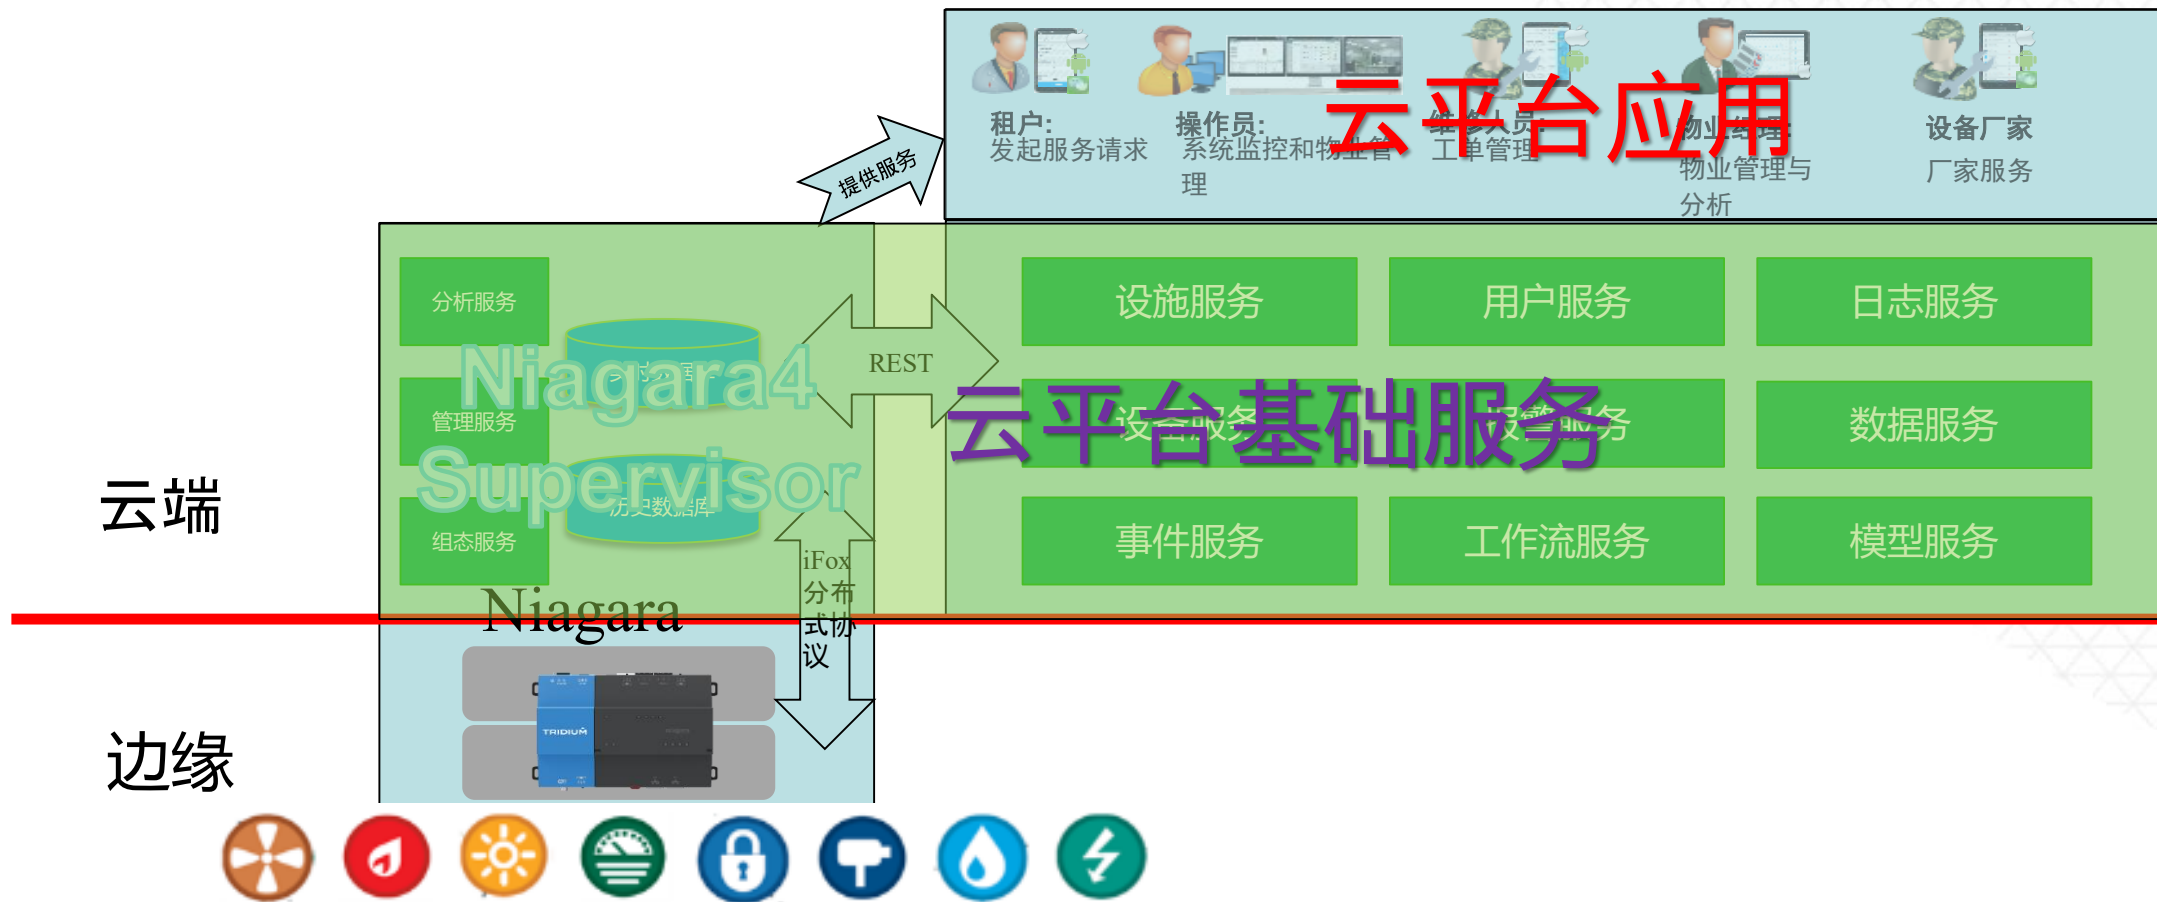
租户:
发起服务请求

操作员:
系统监控和物业管
理

维修人员:
工单管理

物业经理:
物业管理与
分析

设备厂家
厂家服务

云平台应用

提供服务

分析服务

管理服务

组态服务

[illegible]

历史数据库

Niagara4
Supervisor

REST

设施服务

用户服务

日志服务

设备服务

安全服务

数据服务

云平台基础服务

事件服务

工作流服务

模型服务

iFox
分布
式协
议

云端

Niagara

TRIDIUM

边缘